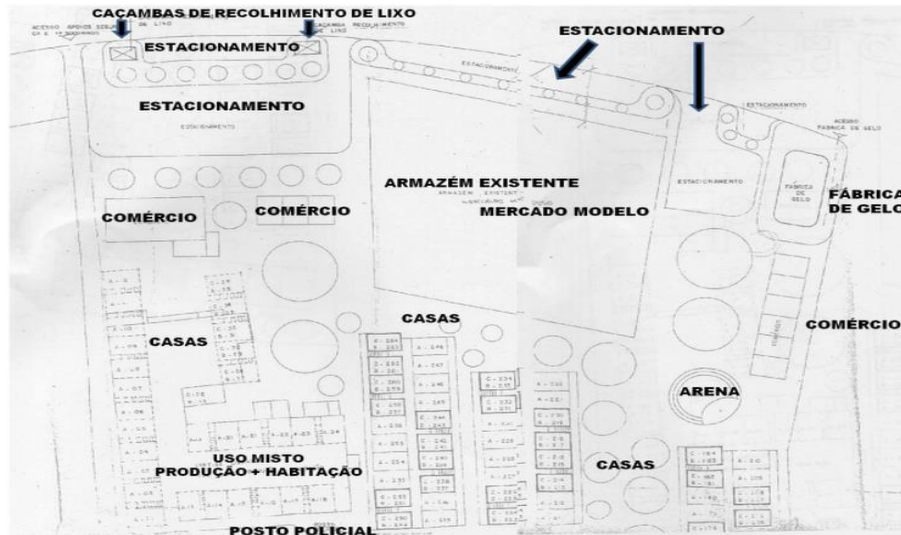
CAÇAMBAS DE RECOLHIMENTO DE LIXO
ESTACIONAMENTO
ESTACIONAMENTO
ESTACIONAMENTO
ESTACIONAMENTO
ARMAZÉM EXISTENTE
MERCADO MODELO
COMÉRCIO
COMÉRCIO
FÁBRICA DE GELO
CASAS
CASAS
COMÉRCIO
ARENA
USO MISTO
PRODUÇÃO + HABITAÇÃO
CASAS
POSTO POLICIAL